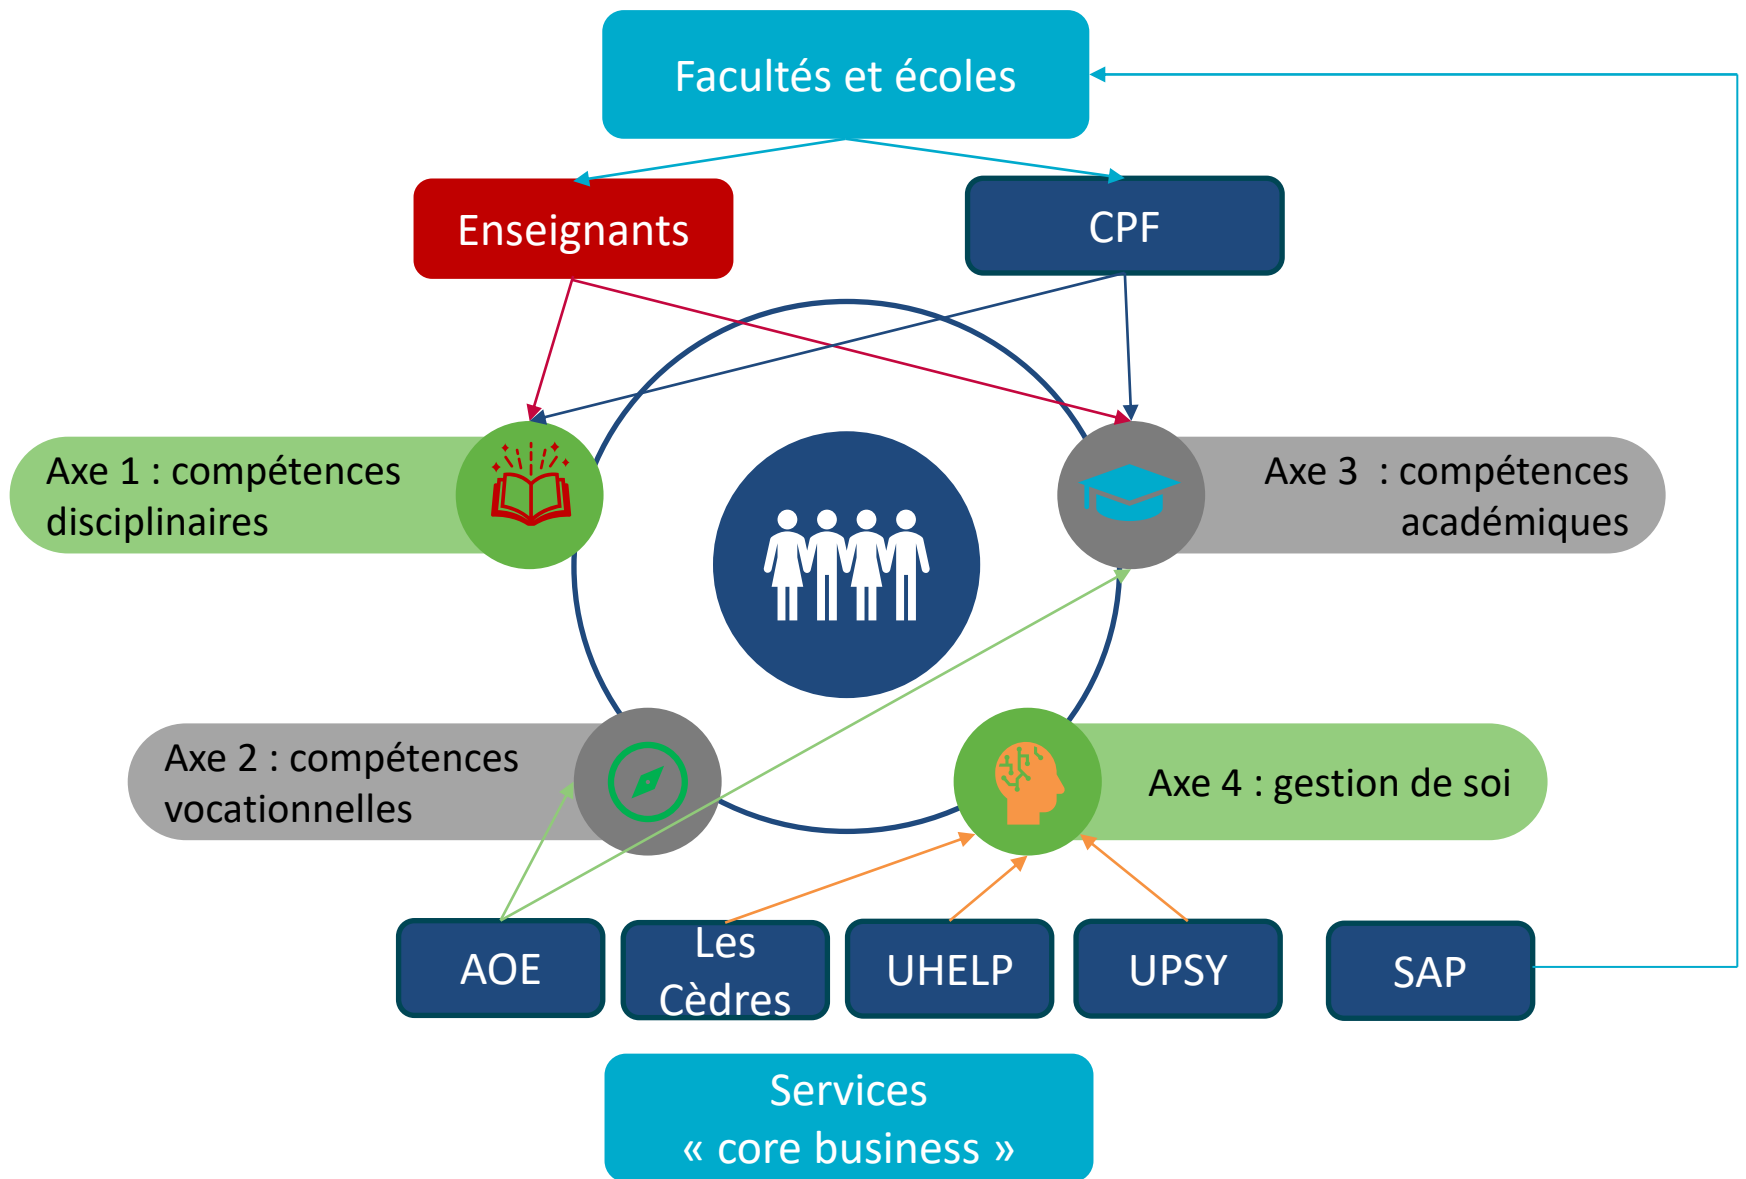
Facultés et écoles

Enseignants

CPF

Axe 1 : compétences disciplinaires

Axe 3 : compétences académiques

Axe 2 : compétences vocationnelles

Axe 4 : gestion de soi

AOE

Les Cèdres

UHELP

UPSY

SAP

Services
« core business »